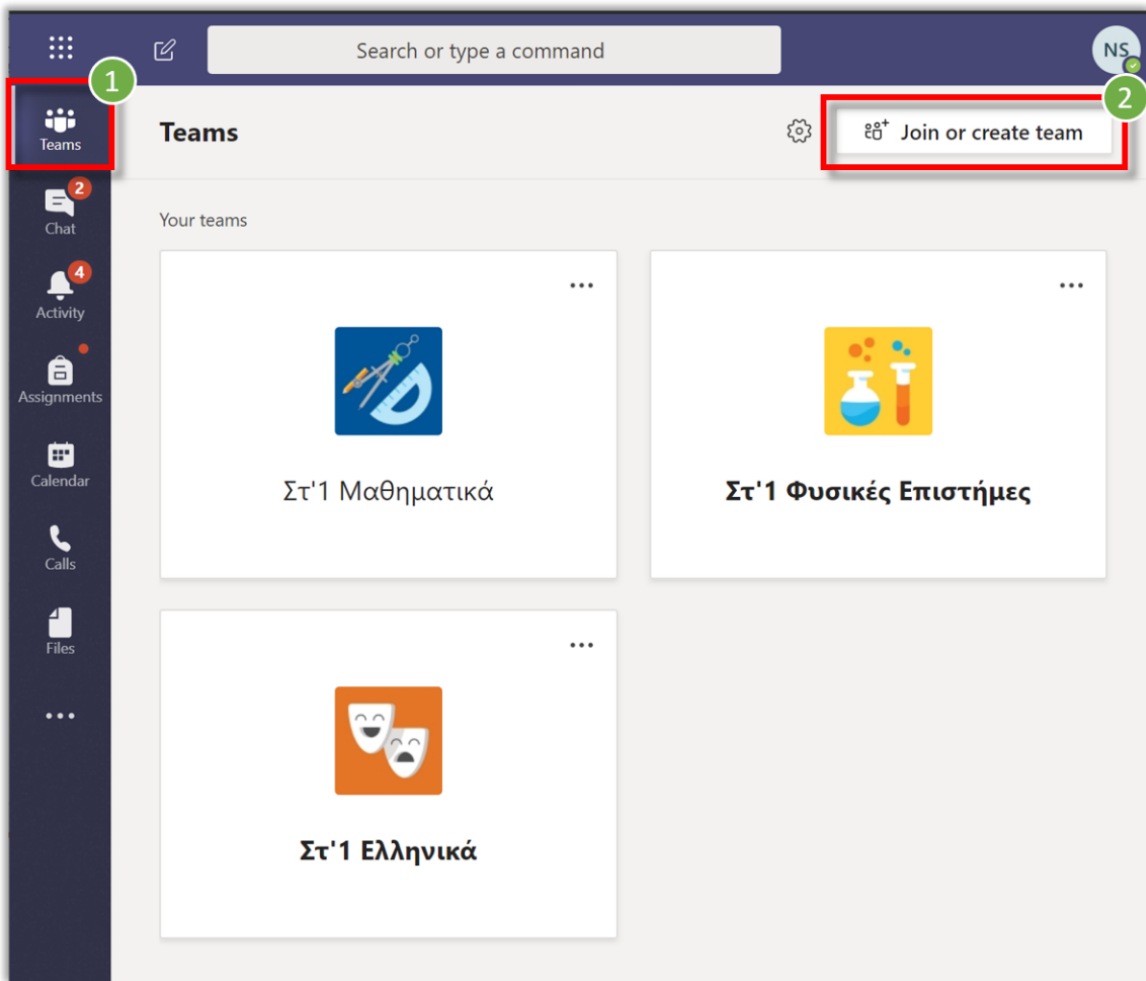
Search or type a command

NS

1

Teams

2
Chat

4
Activity

Assignments

Calendar

Calls

Files

...

Teams

2

Join or create team

Your teams

...

Στ'1 Μαθηματικά

...

Στ'1 Φυσικές Επιστήμες

...

Στ'1 Ελληνικά